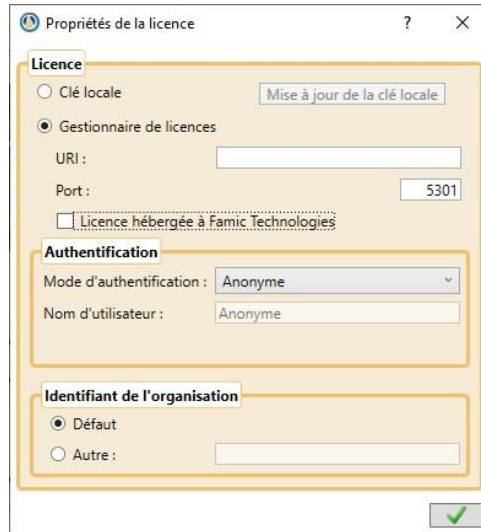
Propriétés de la licence ? ×

Licence

Clé locale

Mise à jour de la clé locale

Gestionnaire de licences

URI :

Port : 5301

Licence hébergée à Famic Technologies

Authentification

Mode d'authentification : Anonyme

Nom d'utilisateur : Anonyme

Identifiant de l'organisation

Défaut

Autre :